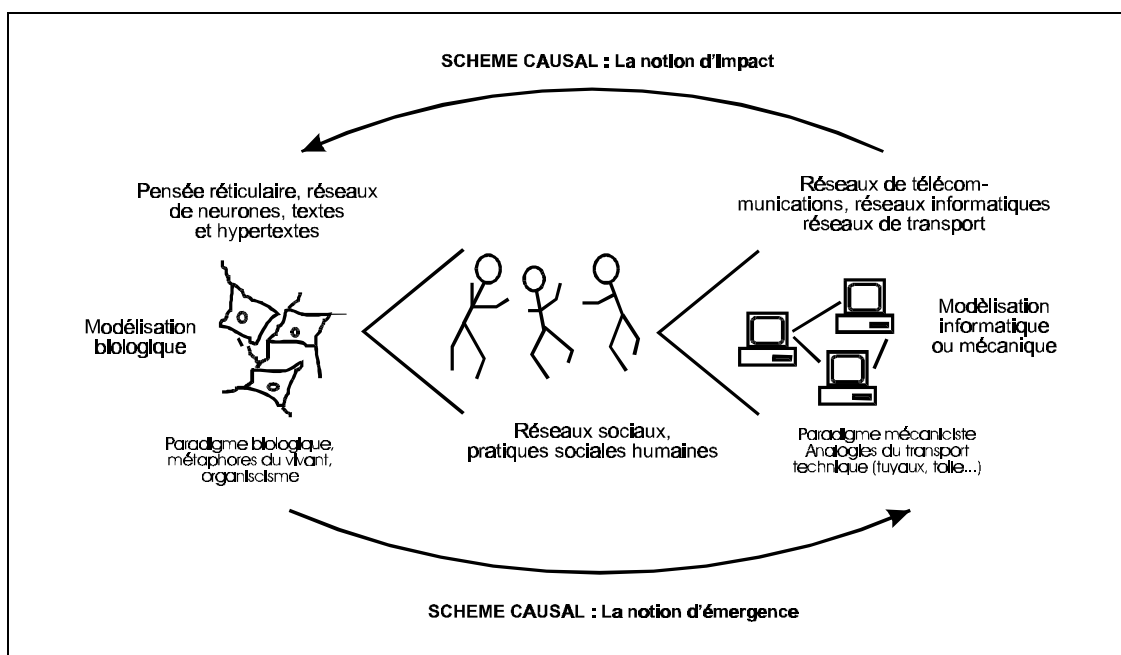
SCHEME CAUSAL : La notion d'Impact

Pensée réticulaire, réseaux de neurones, textes et hypertextes

Réseaux de télécommunications, réseaux informatiques réseaux de transport

Modélisation biologique

Modélisation informatique ou mécanique

Paradigme biologique, métaphores du vivant, organicisme

Réseaux sociaux, pratiques sociales humaines

Paradigme mécaniciste Analogies du transport technique (tuyaux, toile...)

SCHEME CAUSAL : La notion d'émergence